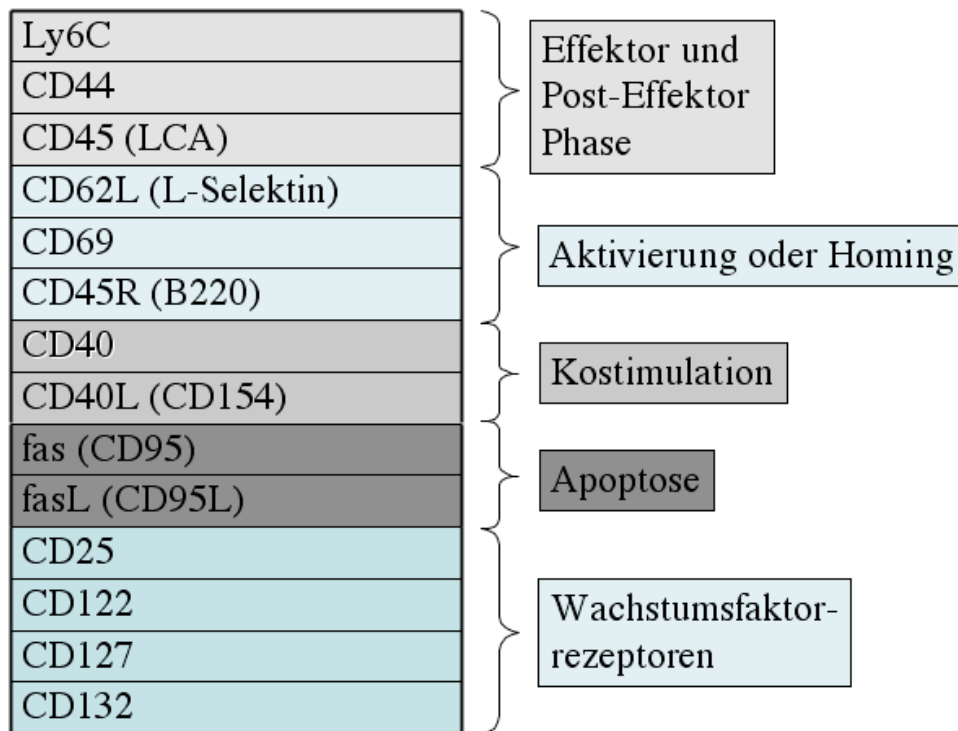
Ly6C
CD44
CD45 (LCA)
CD62L (L-Selektin)
CD69
CD45R (B220)
CD40
CD40L (CD154)
fas (CD95)
fasL (CD95L)
CD25
CD122
CD127
CD132

Effektor und Post-Effektor Phase

Aktivierung oder Homing

Kostimulation

Apoptose

Wachstumsfaktor-rezeptoren